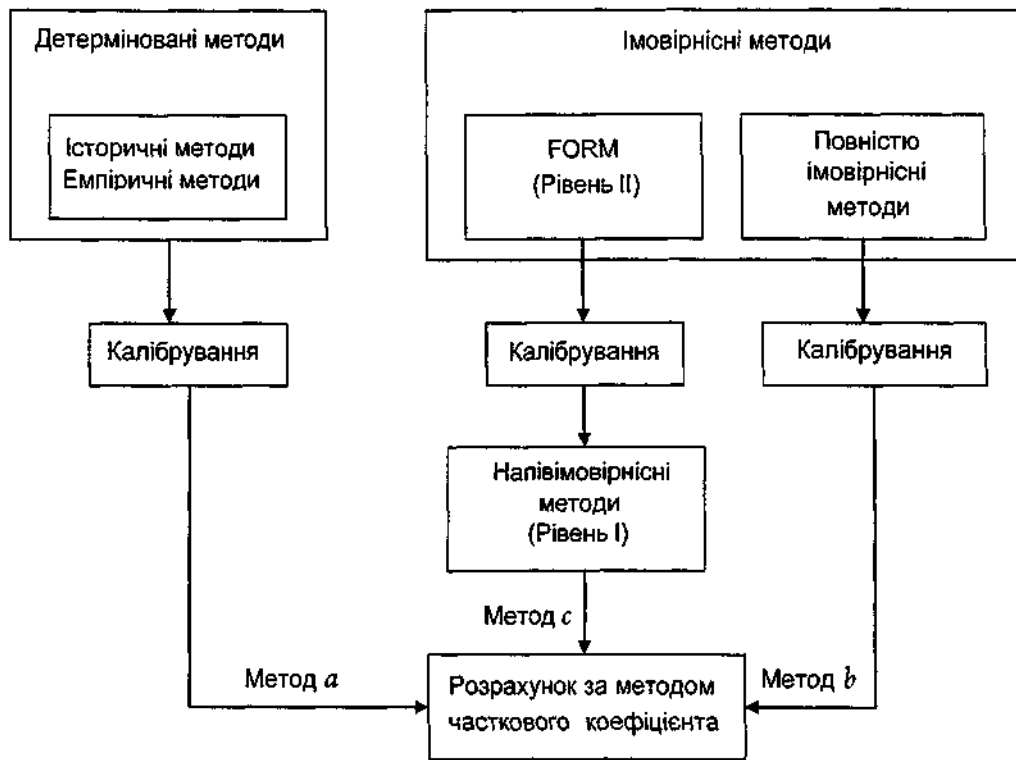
Детерміновані методи

Історичні методи
Емпіричні методи

Імовірнісні методи

FORM
(Рівень II)

Повністю імовірнісні методи

Калібрування

Калібрування

Калібрування

Напівімовірнісні методи
(Рівень I)

Метод $c$

Метод $a$

Метод $b$

Розрахунок за методом часткового коефіцієнта